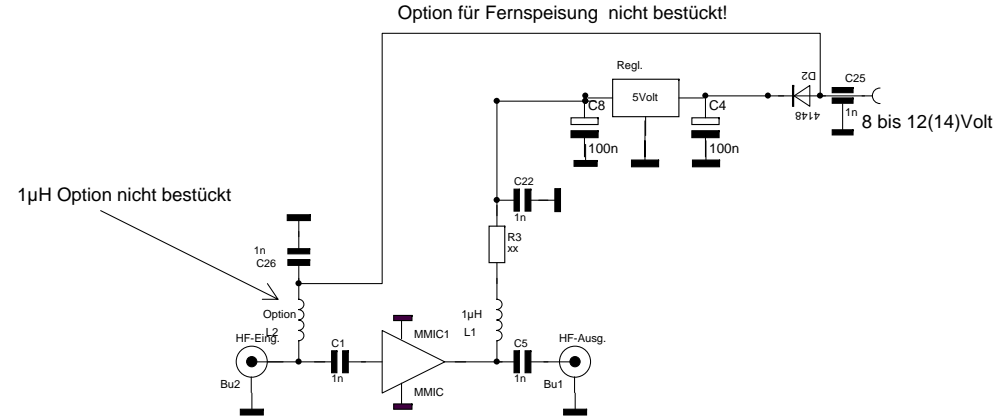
Option für Fernspeisung nicht bestückt!

Regl.

5Volt

C8

100n

C4

100n

D2

4148

C25

1n

8 bis 12(14)Volt

1µH Option nicht bestückt

C22

1n

1n

C26

R3

xx

Option

L2

1µH

L1

HF-Eing.

C1

1n

MMIC1

MMIC

C5

1n

HF-Ausg.

Bu2

Bu1